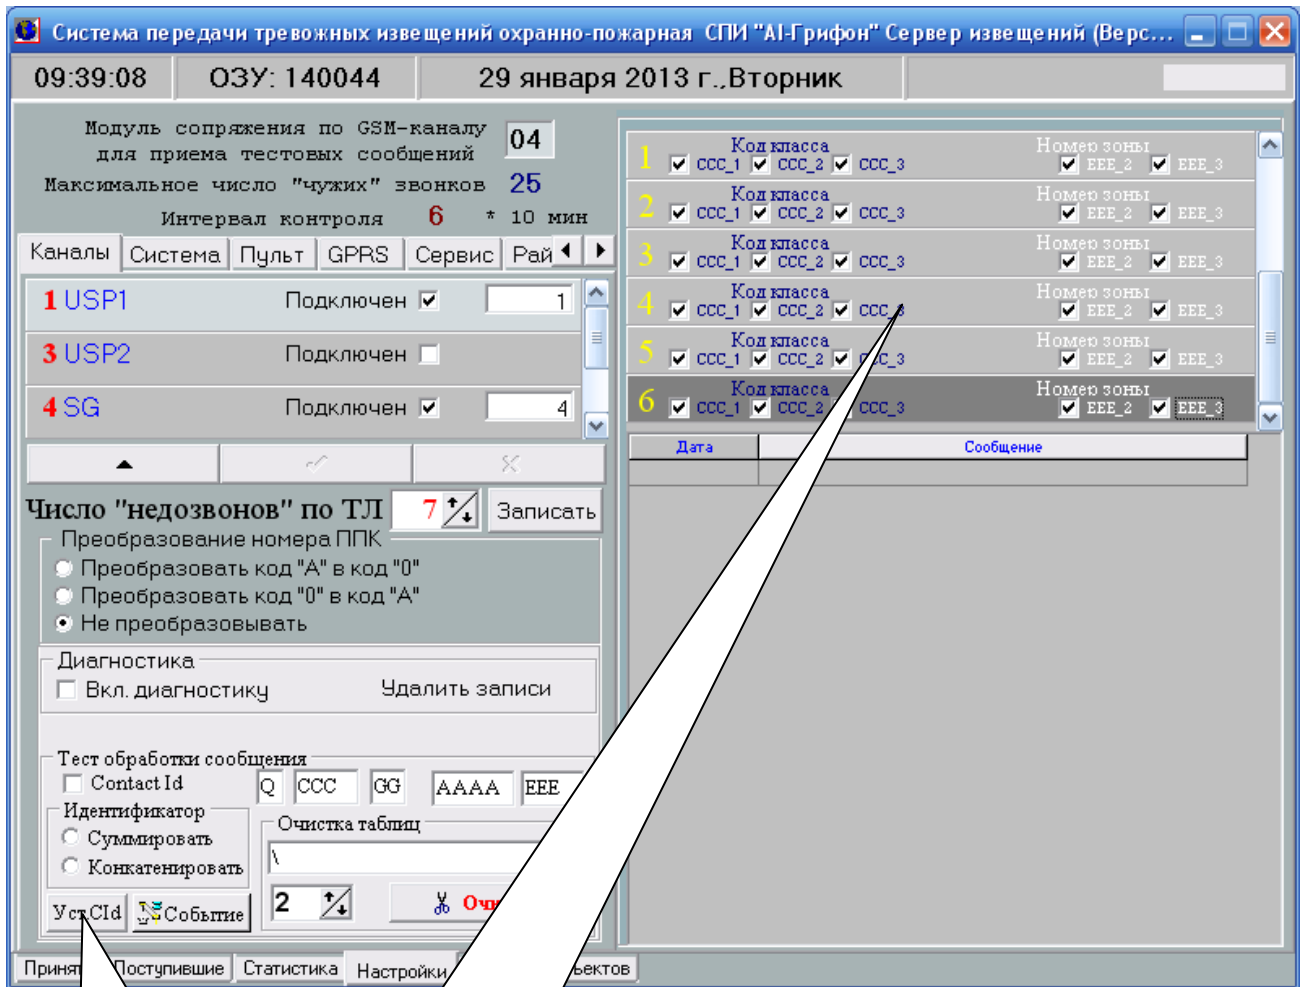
Система передачи тревожных извещений охранно-пожарная СПИ "АІ-Грифон" Сервер извещений (Верс...

09:39:08 ОЗУ: 140044 29 января 2013 г.,Вторник

Модуль сопряжения по GSM-каналу для приема тестовых сообщений 04
Максимальное число "чужих" звонков 25
Интервал контроля 6 * 10 мин

Каналы | Система | Пульт | GPRS | Сервис | Рай

1 USP1 Подключен 1
3 USP2 Подключен
4 SG Подключен 4

Число "недозвонов" по ТЛ 7 Записать

Преобразование номера ППК
Преобразовать код "А" в код "0"
Преобразовать код "0" в код "А"
Не преобразовывать

Диагностика
Вкл. диагностику Удалить записи

Тест обработки сообщения
Contact Id Q CCC GG AAAA EEE
Идентификатор
Суммировать
Конкатенировать
Очистка таблиц
\
2 Оч
Уст.CId Событие

1 Код класса CCC_1 CCC_2 CCC_3 Номер зоны EEE_2 EEE_3
2 Код класса CCC_1 CCC_2 CCC_3 Номер зоны EEE_2 EEE_3
3 Код класса CCC_1 CCC_2 CCC_3 Номер зоны EEE_2 EEE_3
4 Код класса CCC_1 CCC_2 CCC_3 Номер зоны EEE_2 EEE_3
5 Код класса CCC_1 CCC_2 CCC_3 Номер зоны EEE_2 EEE_3
6 Код класса CCC_1 CCC_2 CCC_3 Номер зоны EEE_2 EEE_3

| Дата | Сообщение |
|---|---|
| | |

Принят | Поступившие | Статистика | Настройки | ъектов